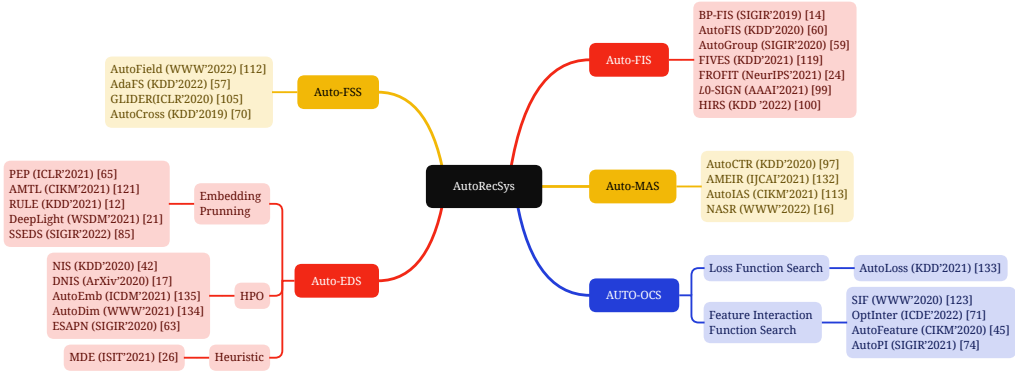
AutoRecSys

Auto-FSS

AutoField (WWW'2022) [112]
AdaFS (KDD'2022) [57]
GLIDER(ICLR'2020) [105]
AutoCross (KDD'2019) [70]

Auto-FIS

BP-FIS (SIGIR'2019) [14]
AutoFIS (KDD'2020) [60]
AutoGroup (SIGIR'2020) [59]
FIVES (KDD'2021) [119]
FROFIT (NeurIPS'2021) [24]
$L0$-SIGN (AAAI'2021) [99]
HIRS (KDD '2022) [100]

Auto-MAS

AutoCTR (KDD'2020) [97]
AMEIR (IJCAI'2021) [132]
AutoIAS (CIKM'2021) [113]
NASR (WWW'2022) [16]

Auto-EDS

Embedding Prunning

PEP (ICLR'2021) [65]
AMTL (CIKM'2021) [121]
RULE (KDD'2021) [12]
DeepLight (WSDM'2021) [21]
SSEDS (SIGIR'2022) [85]

HPO

NIS (KDD'2020) [42]
DNIS (ArXiv'2020) [17]
AutoEmb (ICDM'2021) [135]
AutoDim (WWW'2021) [134]
ESAPN (SIGIR'2020) [63]

Heuristic

MDE (ISIT'2021) [26]

AUTO-OCS

Loss Function Search

AutoLoss (KDD'2021) [133]

Feature Interaction Function Search

SIF (WWW'2020) [123]
OptInter (ICDE'2022) [71]
AutoFeature (CIKM'2020) [45]
AutoPI (SIGIR'2021) [74]